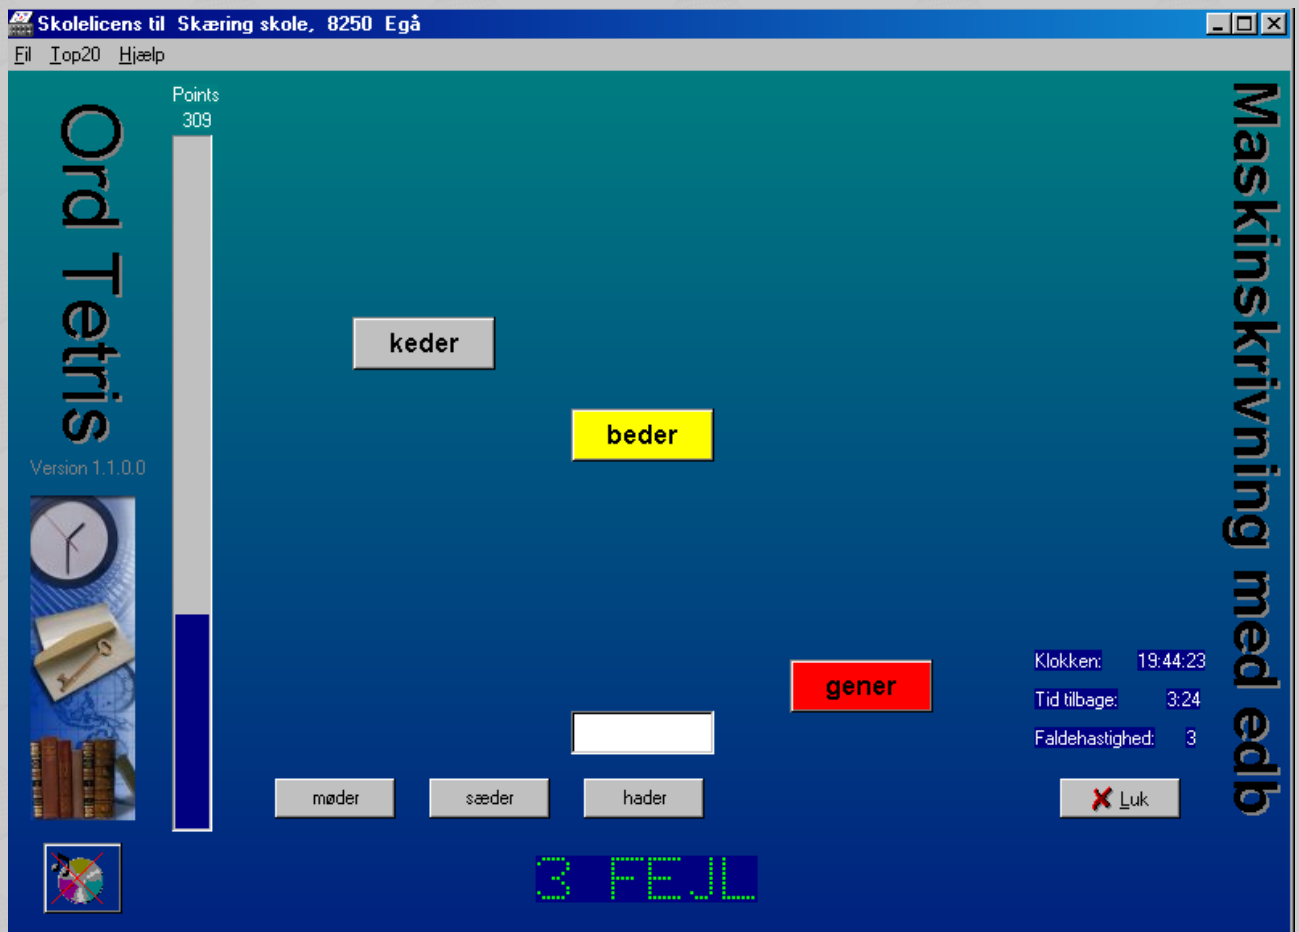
Skolelicens til Skæring skole, 8250 Egå

Fil Top20 Hjælp

Ord Tetris

Version 1.1.0.0

Points
309

keder

beder

gener

møder

sæder

hader

Klokken: 19:44:23
Tid tilbage: 3:24
Faldehastighed: 3

Luk

3 FEJL

Maskinskrivning med edb